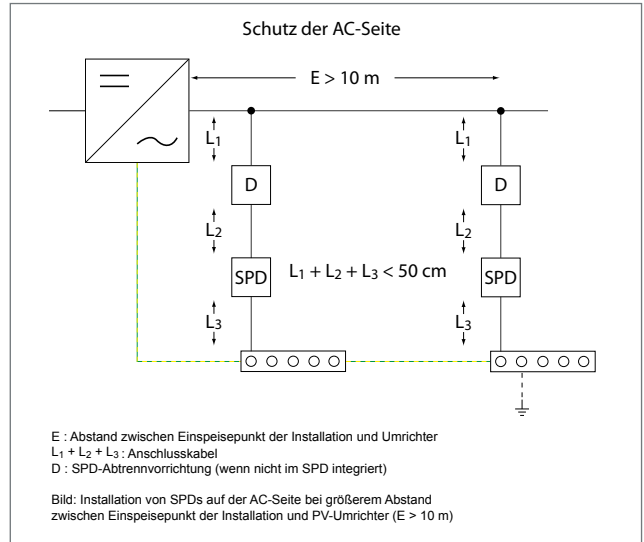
Schutz der AC-Seite

E > 10 m

$L_1$

$L_1$

D

D

$L_2$

$L_2$

SPD

$L_1 + L_2 + L_3 < 50$ cm

SPD

$L_3$

$L_3$

E : Abstand zwischen Einspeisepunkt der Installation und Umrichter
$L_1 + L_2 + L_3$ : Anschlusskabel
D : SPD-Abtrennvorrichtung (wenn nicht im SPD integriert)

Bild: Installation von SPDs auf der AC-Seite bei größerem Abstand zwischen Einspeisepunkt der Installation und PV-Umrichter (E > 10 m)